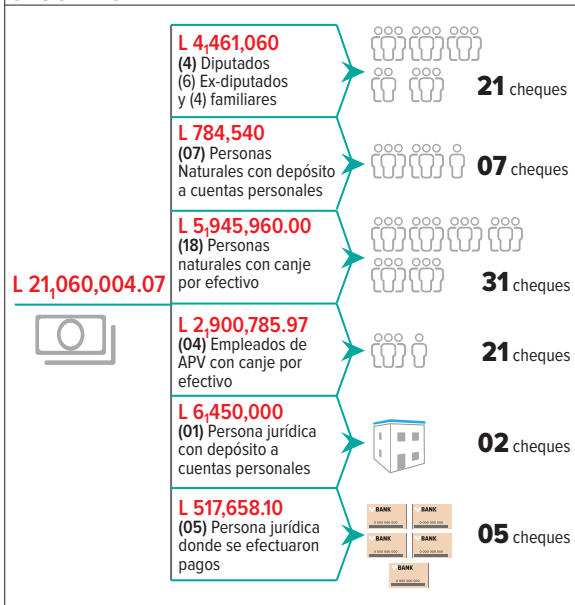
L 21,060,004.07

L 4,461,060
(4) Diputados
(6) Ex-diputados
y (4) familiares

21 cheques

L 784,540
(07) Personas Naturales con depósito a cuentas personales

07 cheques

L 5,945,960.00
(18) Personas naturales con canje por efectivo

31 cheques

L 2,900,785.97
(04) Empleados de APV con canje por efectivo

21 cheques

L 6,450,000
(01) Persona jurídica con depósito a cuentas personales

02 cheques

L 517,658.10
(05) Persona jurídica donde se efectuaron pagos

BANK
BANK
BANK
BANK
BANK

05 cheques